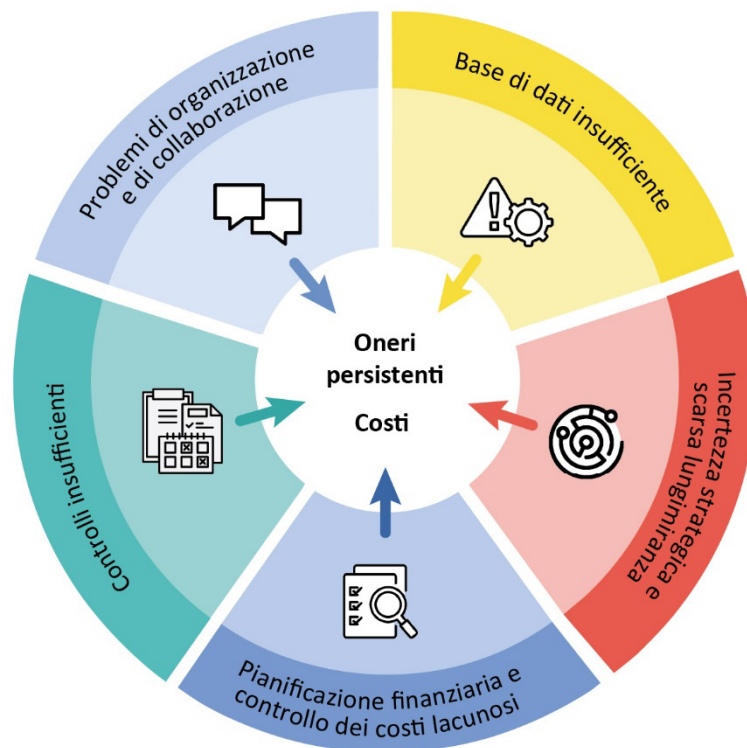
Problemi di organizzazione e di collaborazione

Base di dati insufficiente

Incertezza strategica e scarsa lungimiranza

Pianificazione finanziaria e controllo dei costi lacunosi

Controlli insufficienti

Oneri persistenti

Costi